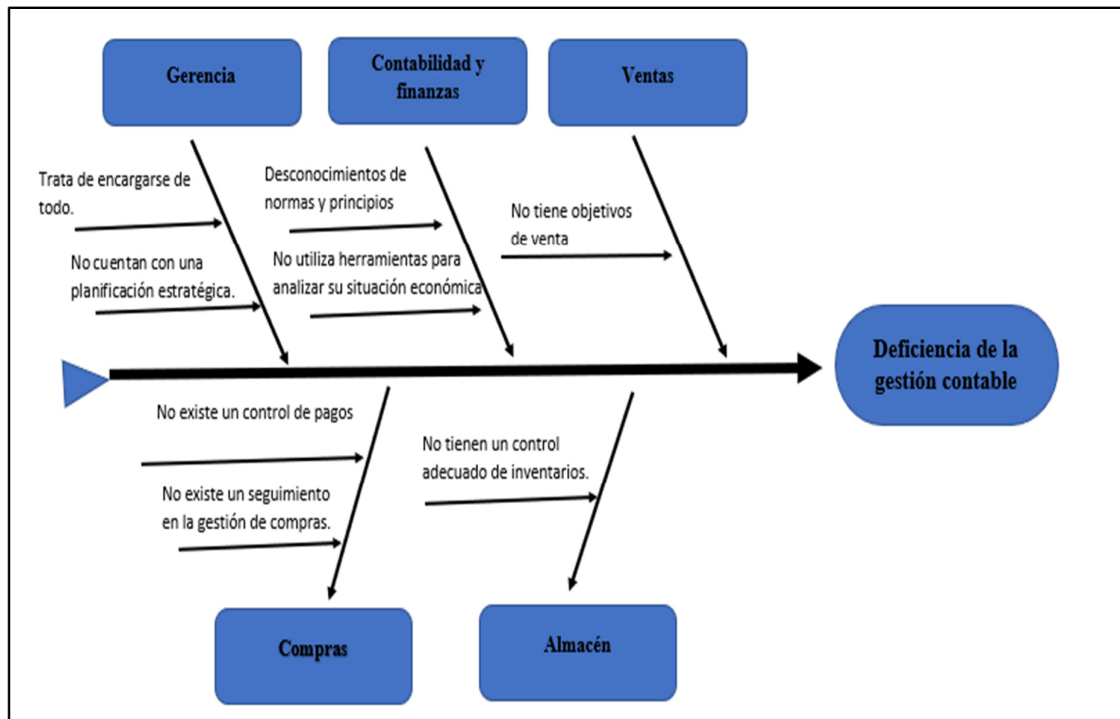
Gerencia

Contabilidad y finanzas

Ventas

Trata de encargarse de todo.

No cuentan con una planificación estratégica.

Desconocimientos de normas y principios

No utiliza herramientas para analizar su situación económica

No tiene objetivos de venta

Deficiencia de la gestión contable

No existe un control de pagos

No existe un seguimiento en la gestión de compras.

No tienen un control adecuado de inventarios.

Compras

Almacén